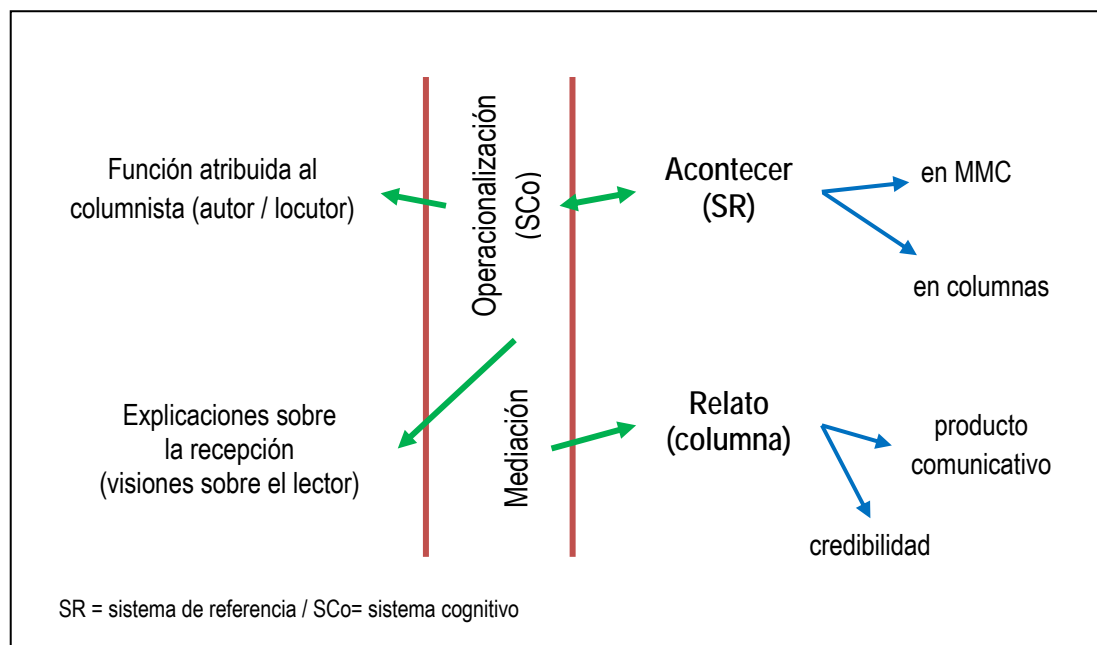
Función atribuida al columnista (autor / locutor)

Operacionalización (SCo)

Acontecer (SR)

en MMC

en columnas

Explicaciones sobre la recepción (visiones sobre el lector)

Mediación

Relato (columna)

producto comunicativo

credibilidad

SR = sistema de referencia / SCo= sistema cognitivo